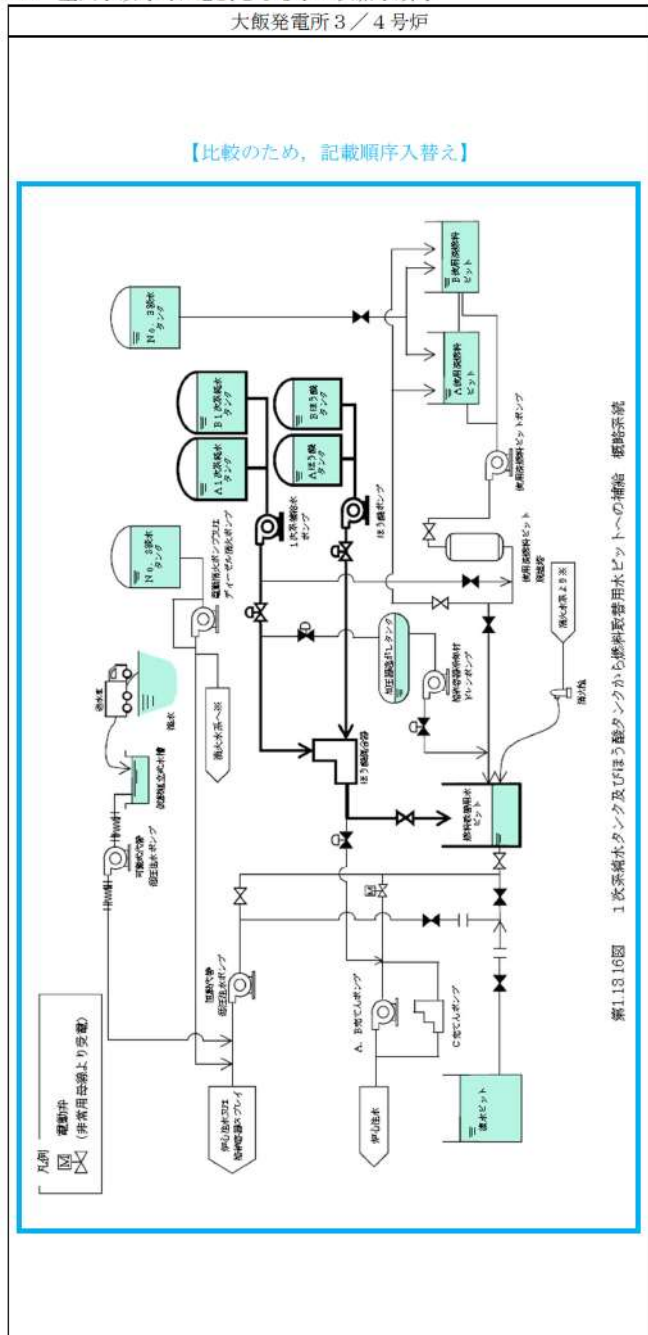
大飯発電所3／4号炉

【比較のため，記載順序入替え】

第1.13.16図　1次系純水タンク及びほう酸タンクから燃料取替用水ピットへの補給　概略系統

凡例
電動弁
（非常用母線より受電）

No．3淡水タンク
No．2淡水タンク
A1次系純水タンク
B1次系純水タンク
Aほう酸タンク
Bほう酸タンク
A使用済燃料ピット
B使用済燃料ピット
使用済燃料ピットポンプ
使用済燃料ピット脱塩塔
1次系補給水ポンプ
ほう酸ポンプ
ほう酸混合器
燃料取替用水ピット
電動消火ポンプ又はディーゼル消火ポンプ
消火水系へ
加圧器逃がしタンク
格納容器冷却材ドレンポンプ
消火水系より
消火栓
送水車
海水
可搬式代替低圧注水ポンプ
可搬式代替低圧注水ポンプ
恒設代替低圧注水ポンプ
A，B充てんポンプ
C充てんポンプ
炉心注水
炉心注水又は格納容器スプレイ
復水ピット